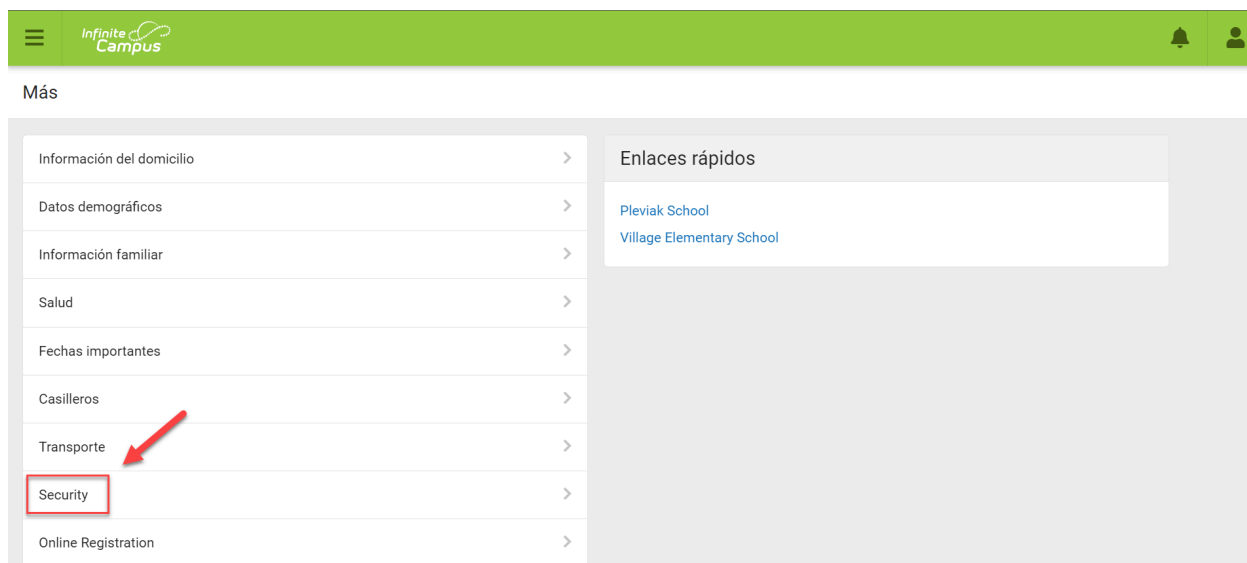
Infinite Campus

Más

Información del domicilio

Datos demográficos

Información familiar

Salud

Fechas importantes

Casilleros

Transporte

Security

Online Registration

Enlaces rápidos

Pleviak School

Village Elementary School